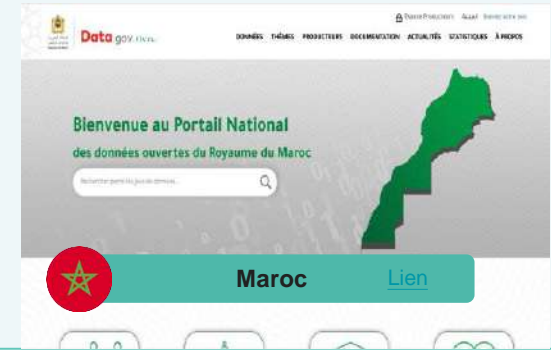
Data.gov.ma

Espace Producteur Accueil Devenez votre avis

DONNÉES THÈMES PRODUCTEURS DOCUMENTATION ACTUALITÉS STATISTIQUES À PROPOS

Bienvenue au Portail National
des données ouvertes du Royaume du Maroc

Recherchez parmi les jeux de données...

Maroc Lien